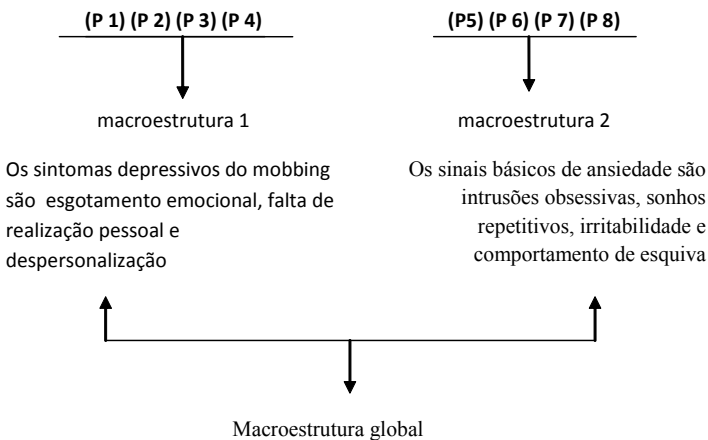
(P 1) (P 2) (P 3) (P 4)

macroestrutura 1

Os sintomas depressivos do mobbing são esgotamento emocional, falta de realização pessoal e despersonalização

(P5) (P 6) (P 7) (P 8)

macroestrutura 2

Os sinais básicos de ansiedade são intrusões obsessivas, sonhos repetitivos, irritabilidade e comportamento de esquiva

Macroestrutura global